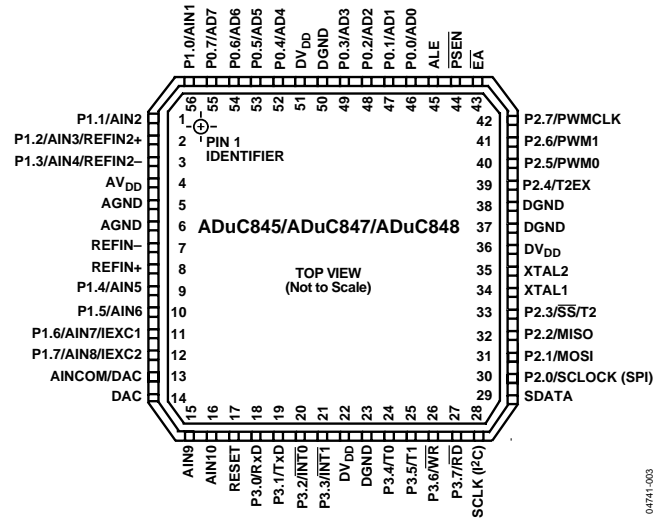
P1.0/AIN1
P0.7/AD7
P0.6/AD6
P0.5/AD5
P0.4/AD4
$DV_{DD}$
DGND
P0.3/AD3
P0.2/AD2
P0.1/AD1
P0.0/AD0
ALE
$\overline{PSEN}$
$\overline{EA}$

56 55 54 53 52 51 50 49 48 47 46 45 44 43

P1.1/AIN2 1
P1.2/AIN3/REFIN2+ 2
P1.3/AIN4/REFIN2– 3
$AV_{DD}$ 4
AGND 5
AGND 6
REFIN– 7
REFIN+ 8
P1.4/AIN5 9
P1.5/AIN6 10
P1.6/AIN7/IEXC1 11
P1.7/AIN8/IEXC2 12
AINCOM/DAC 13
DAC 14

PIN 1
IDENTIFIER

ADuC845/ADuC847/ADuC848

TOP VIEW
(Not to Scale)

42 P2.7/PWMCLK
41 P2.6/PWM1
40 P2.5/PWM0
39 P2.4/T2EX
38 DGND
37 DGND
36 $DV_{DD}$
35 XTAL2
34 XTAL1
33 P2.3/$\overline{SS}$/T2
32 P2.2/MISO
31 P2.1/MOSI
30 P2.0/SCLOCK (SPI)
29 SDATA

15 16 17 18 19 20 21 22 23 24 25 26 27 28

AIN9
AIN10
RESET
P3.0/RxD
P3.1/TxD
P3.2/$\overline{INT0}$
P3.3/$\overline{INT1}$
$DV_{DD}$
DGND
P3.4/T0
P3.5/T1
P3.6/$\overline{WR}$
P3.7/$\overline{RD}$
SCLK ($I^2C$)

04741-003